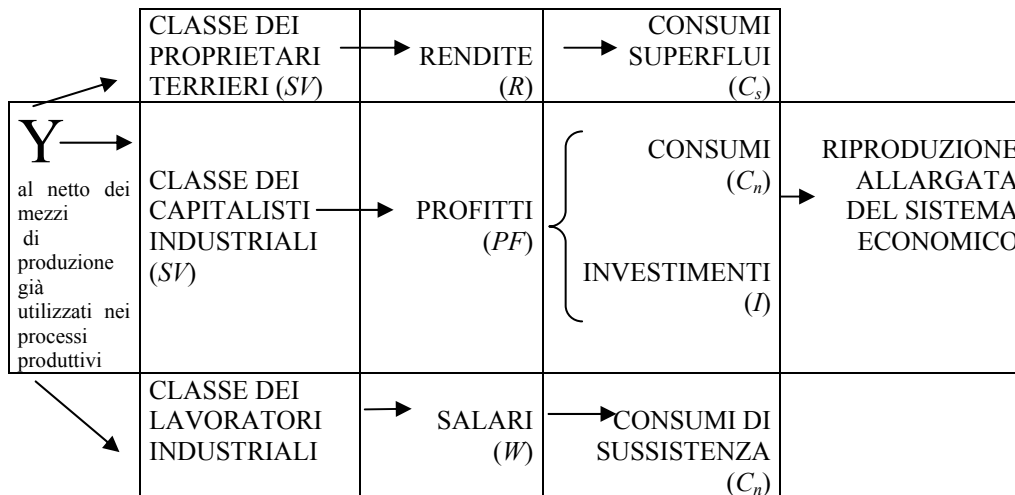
| | CLASSE DEI PROPRIETARI TERRIERI (*SV*) | RENDITE (*R*) | CONSUMI SUPERFLUI ($C_s$) | |
|---|---|---|---|---|
| Y al netto dei mezzi di produzione già utilizzati nei processi produttivi | CLASSE DEI CAPITALISTI INDUSTRIALI (*SV*) | PROFITTI (*PF*) | CONSUMI ($C_n$) INVESTIMENTI (*I*) | RIPRODUZIONE ALLARGATA DEL SISTEMA ECONOMICO |
| | CLASSE DEI LAVORATORI INDUSTRIALI | SALARI (*W*) | CONSUMI DI SUSSISTENZA ($C_n$) | |